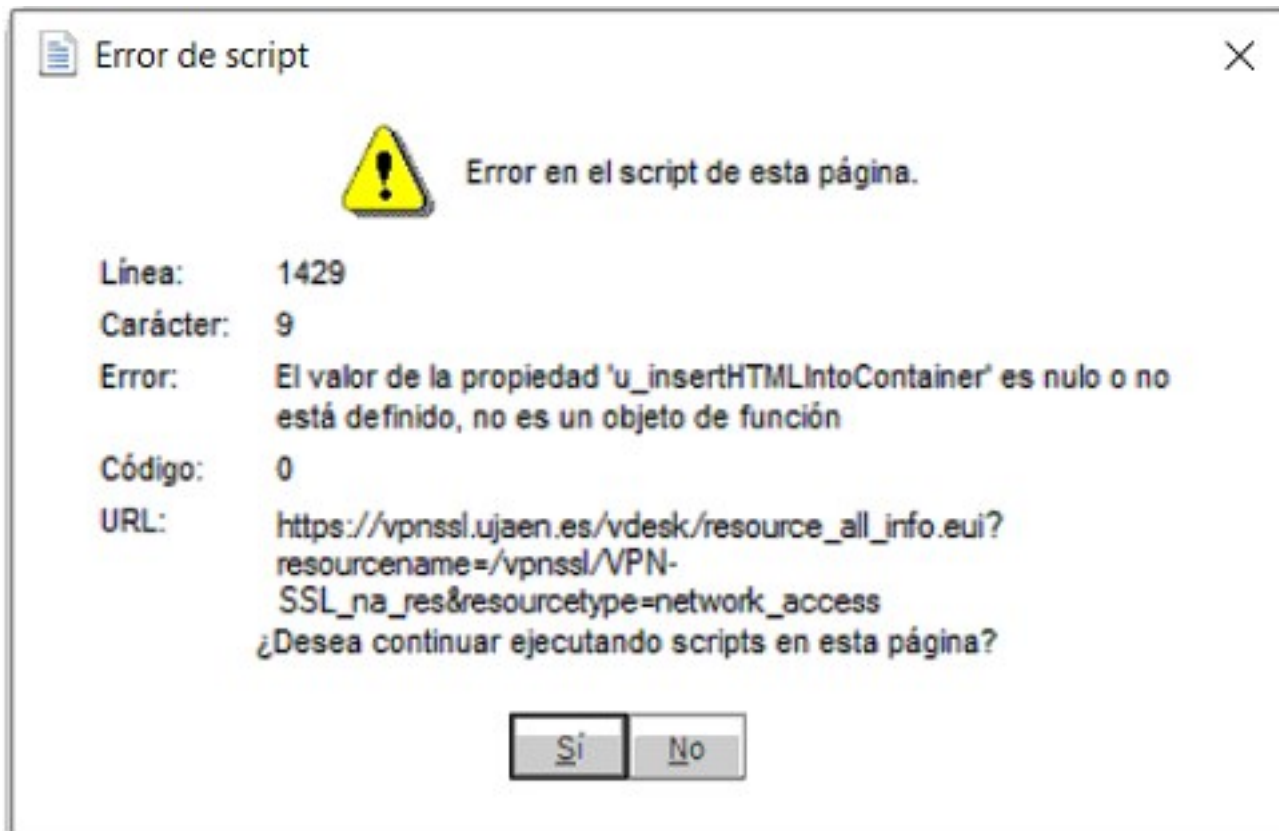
Error de script

Error en el script de esta página.

Línea: 1429

Carácter: 9

Error: El valor de la propiedad 'u_insertHTMLIntoContainer' es nulo o no está definido, no es un objeto de función

Código: 0

URL: https://vpnssl.ujaen.es/vdesk/resource_all_info.eui?resourcename=/vpnssl/VPN-SSL_na_res&resourcetype=network_access

¿Desea continuar ejecutando scripts en esta página?

Sí No